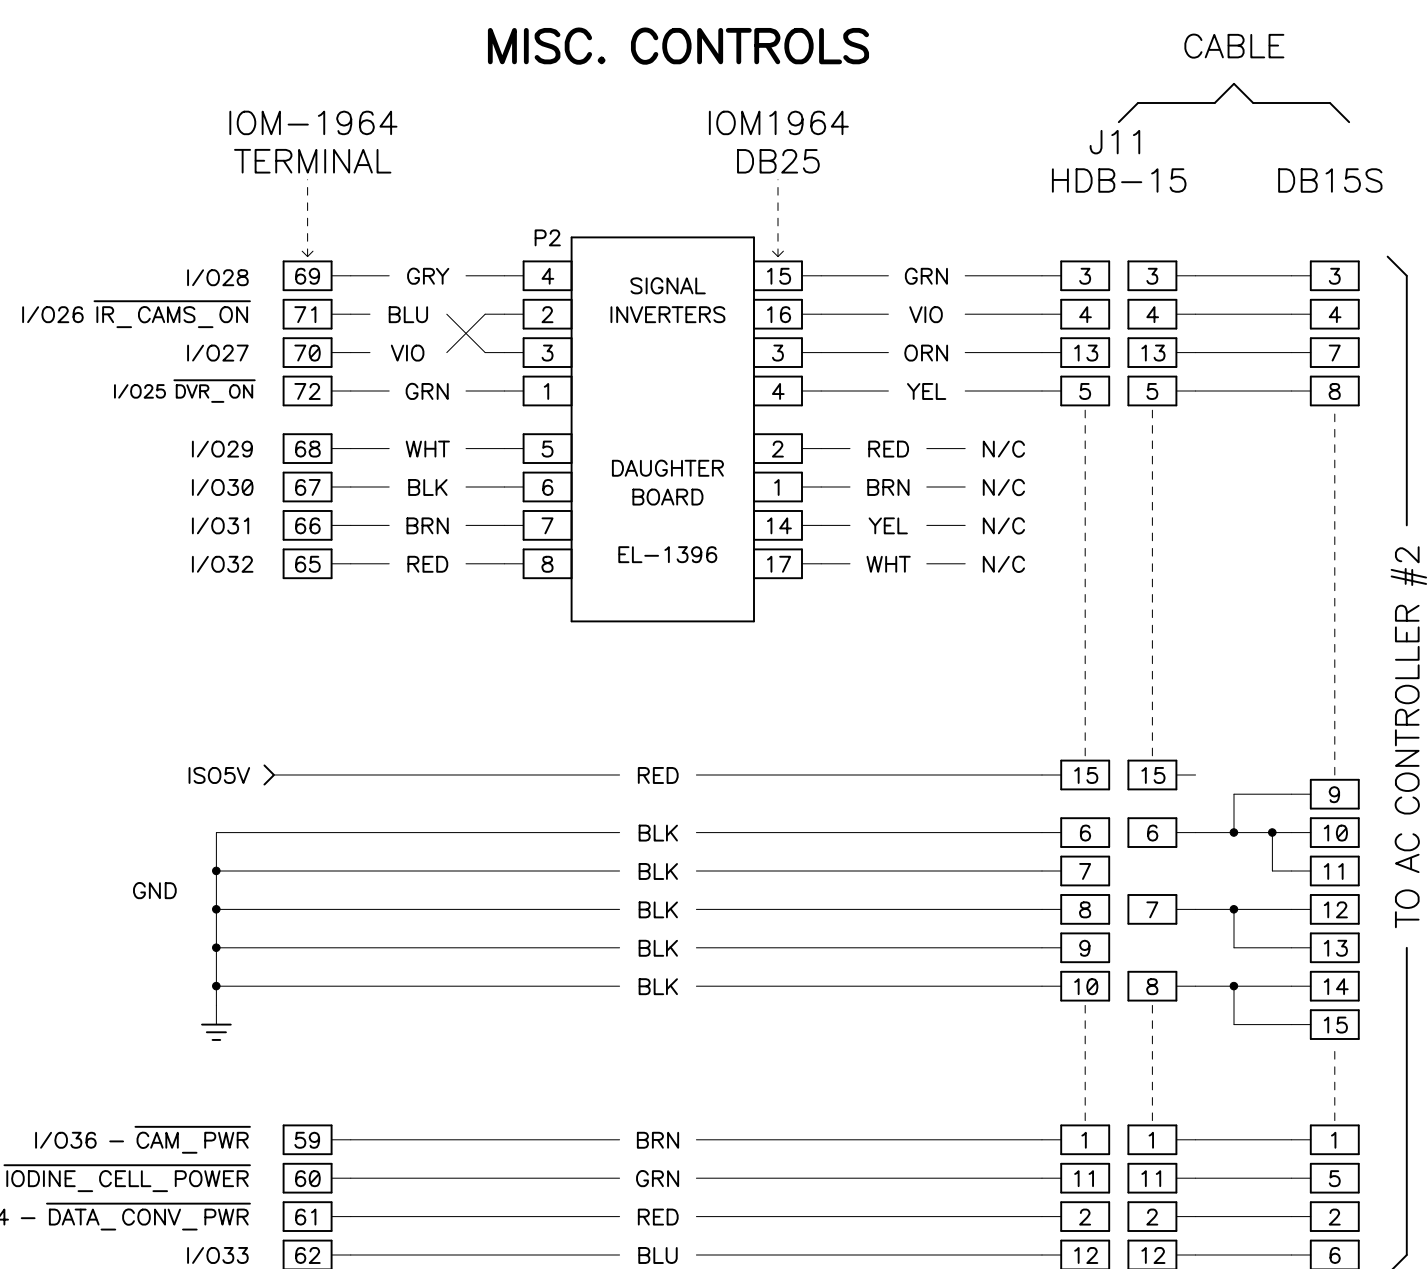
MISC. CONTROLS

CABLE

IOM−1964 TERMINAL

IOM1964 DB25

J11 HDB−15

DB15S

P2

SIGNAL INVERTERS

DAUGHTER BOARD

EL−1396

I/O28 69 GRY 4 15 GRN 3 3 3
I/O26 $\overline{IR\_CAMS\_ON}$ 71 BLU 2 16 VIO 4 4 4
I/O27 70 VIO 3 3 ORN 13 13 7
I/O25 $\overline{DVR\_ON}$ 72 GRN 1 4 YEL 5 5 8

I/O29 68 WHT 5 2 RED N/C
I/O30 67 BLK 6 1 BRN N/C
I/O31 66 BRN 7 14 YEL N/C
I/O32 65 RED 8 17 WHT N/C

ISO5V RED 15 15
9
GND
BLK 6 6 10
BLK 7 11
BLK 8 7 12
BLK 9 13
BLK 10 8 14
15

I/O36 − $\overline{CAM\_PWR}$ 59 BRN 1 1 1
$\overline{IODINE\_CELL\_POWER}$ 60 GRN 11 11 5
4 − $\overline{DATA\_CONV\_PWR}$ 61 RED 2 2 2
I/O33 62 BLU 12 12 6

TO AC CONTROLLER #2